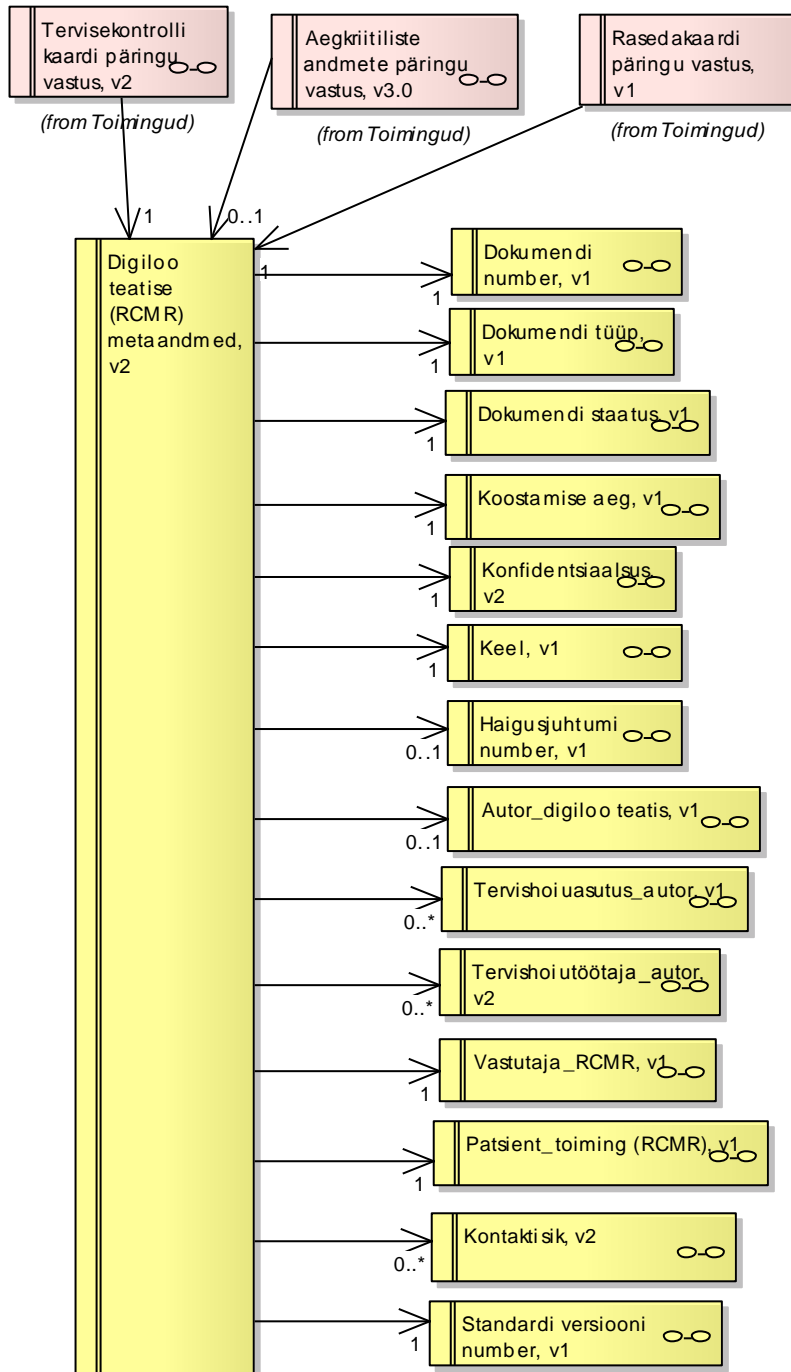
Tervisekontrolli kaardi päringu vastus, v2

(from Toimingud)

Aegkriitiliste andmete päringu vastus, v3.0

(from Toimingud)

Rasedakaardi päringu vastus, v1

(from Toimingud)

1

0..1

Digiloo teatise (RCMR) metaandmed, v2

1

1
Dokumendi number, v1

1
Dokumendi tüüp, v1

1
Dokumendi staatus, v1

1
Koostamise aeg, v1

1
Konfidentsiaalsus, v2

1
Keel, v1

0..1
Haigusjuhtumi number, v1

0..1
Autor_digiloo teatis, v1

0..*
Tervishoiuasutus_autor, v1

0..*
Tervishoiutöötaja_autor, v2

1
Vastutaja_RCMR, v1

1
Patsient_toiming (RCMR), v1

0..*
Kontaktisik, v2

1
Standardi versiooni number, v1